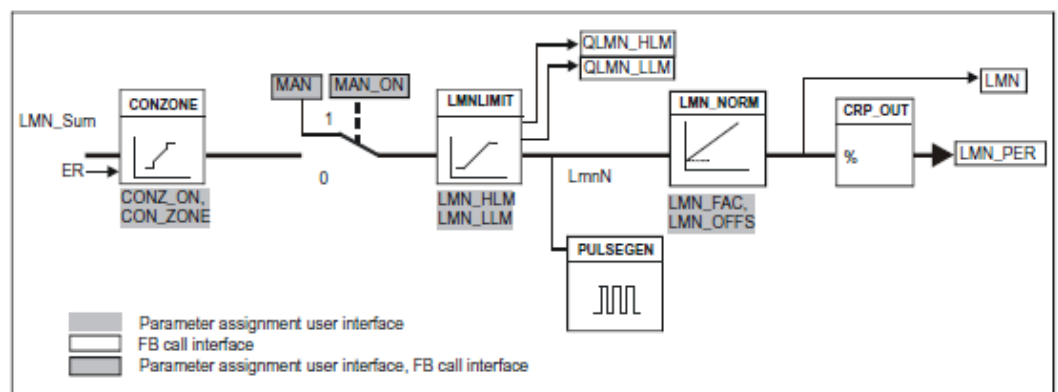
QLMN_HLM
QLMN_LLM
MAN
MAN_ON
LMN
LMN_Sum
CONZONE
1
LMNLIMIT
LMN_NORM
CRP_OUT
ER
%
LMN_PER
0
LmnN
CONZ_ON,
CON_ZONE
LMN_HLM
LMN_LLM
LMN_FAC,
LMN_OFFS
PULSEGEN

Parameter assignment user interface
FB call interface
Parameter assignment user interface, FB call interface